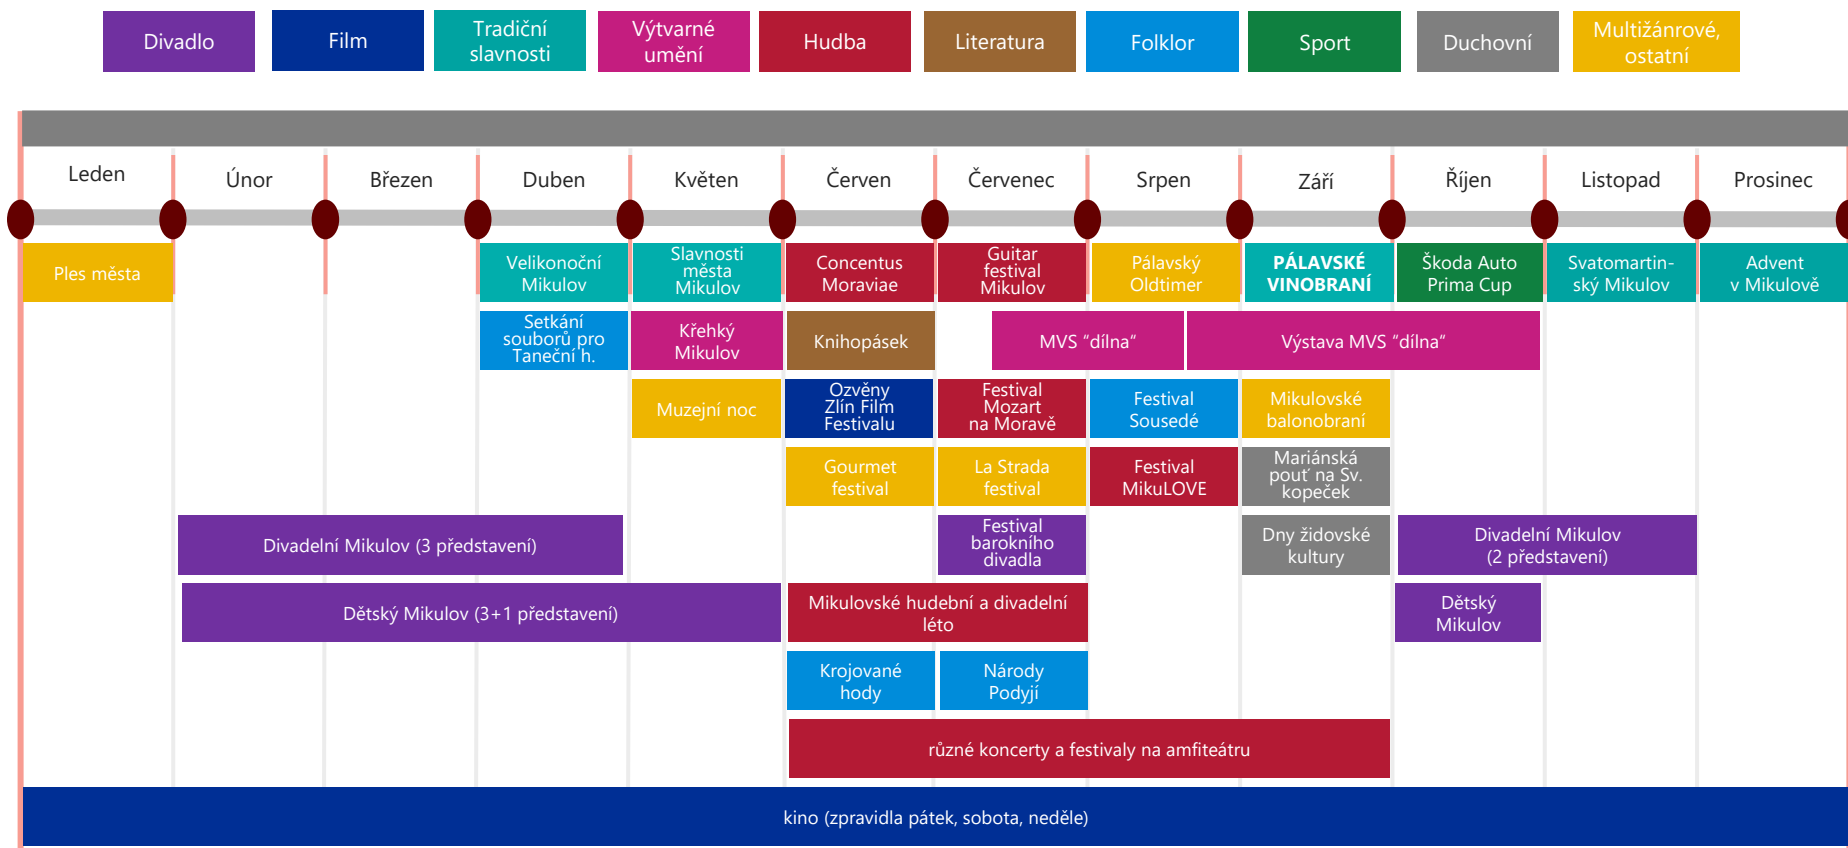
Divadlo | Film | Tradiční slavnosti | Výtvarné umění | Hudba | Literatura | Folklor | Sport | Duchovní | Multižánrové, ostatní

| Leden | Únor | Březen | Duben | Květen | Červen | Červenec | Srpen | Září | Říjen | Listopad | Prosinec |
|---|---|---|---|---|---|---|---|---|---|---|---|

Ples města

Velikonoční Mikulov

Slavnosti města Mikulov

Concentus Moraviae

Guitar festival Mikulov

Pálavský Oldtimer

PÁLAVSKÉ VINOBRANÍ

Škoda Auto Prima Cup

Svatomartinský Mikulov

Advent v Mikulově

Setkání souborů pro Taneční h.

Křehký Mikulov

Knihopásek

MVS “dílna”

Výstava MVS “dílna”

Muzejní noc

Ozvěny Zlín Film Festivalu

Festival Mozart na Moravě

Festival Sousedé

Mikulovské balonobraní

Gourmet festival

La Strada festival

Festival MikuLOVE

Mariánská pouť na Sv. kopeček

Divadelní Mikulov (3 představení)

Festival barokního divadla

Dny židovské kultury

Divadelní Mikulov (2 představení)

Dětský Mikulov (3+1 představení)

Mikulovské hudební a divadelní léto

Dětský Mikulov

Krojované hody

Národy Podyjí

různé koncerty a festivaly na amfiteátru

kino (zpravidla pátek, sobota, neděle)